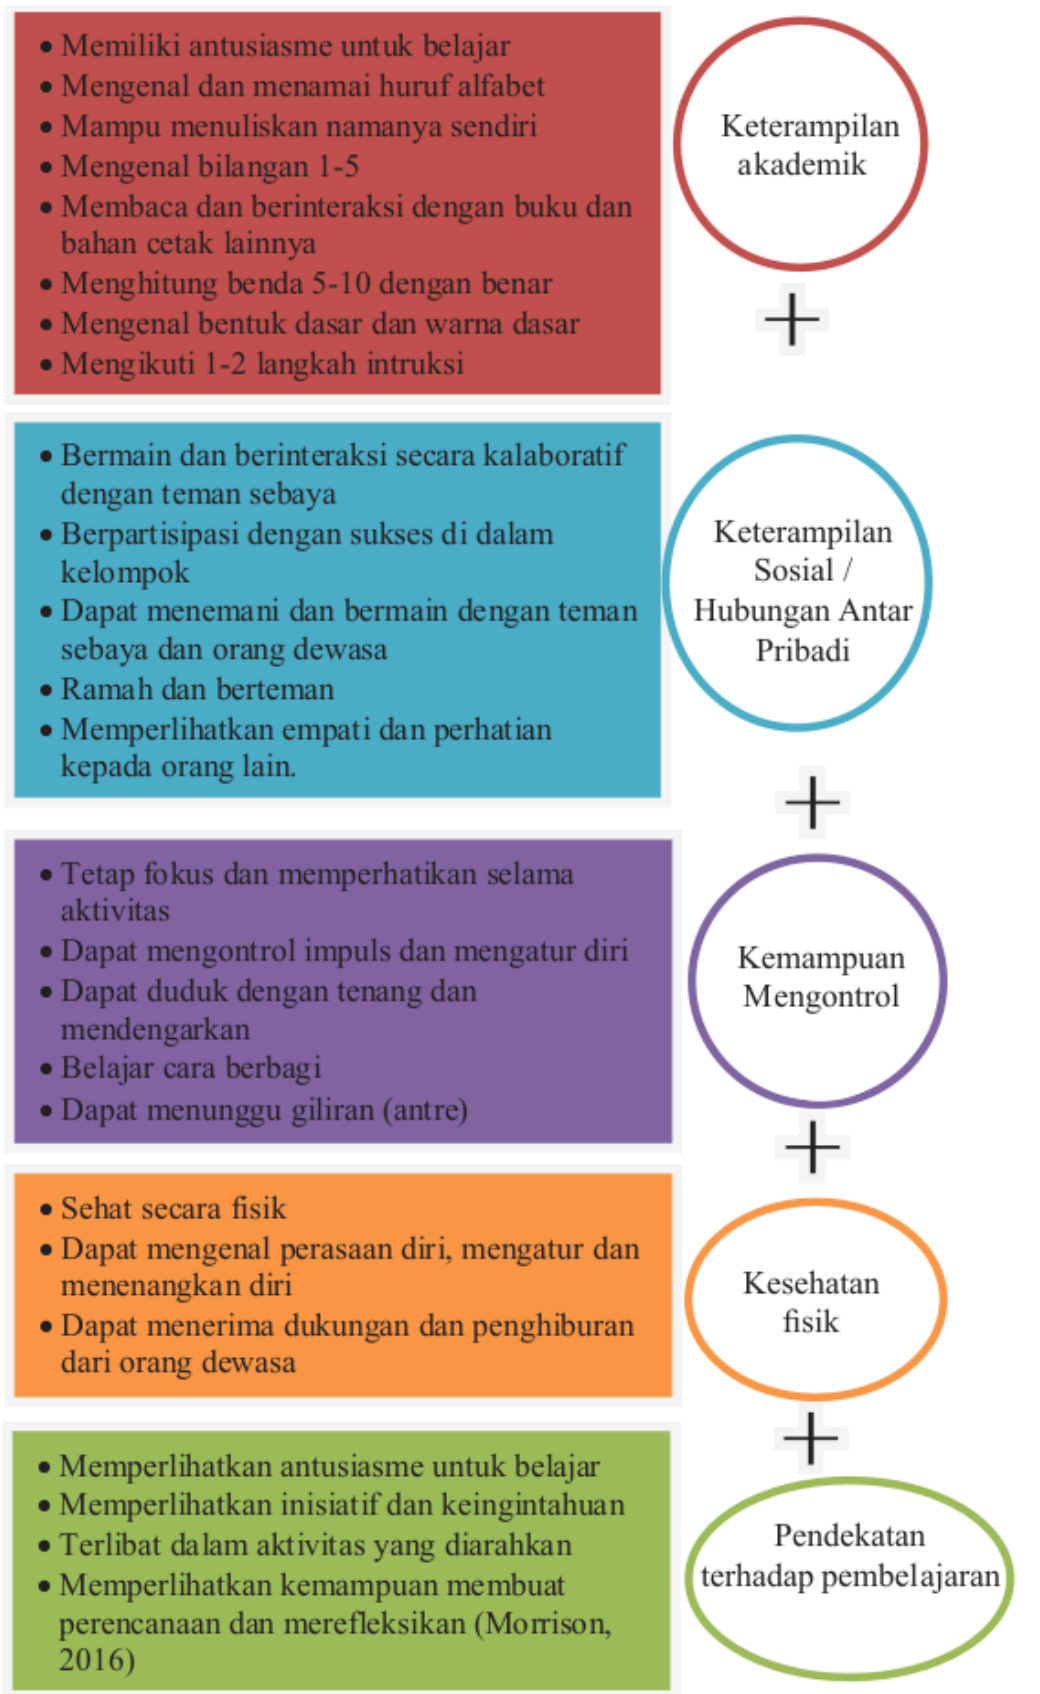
• Memiliki antusiasme untuk belajar
• Mengenal dan menamai huruf alfabet
• Mampu menuliskan namanya sendiri
• Mengenal bilangan 1-5
• Membaca dan berinteraksi dengan buku dan bahan cetak lainnya
• Menghitung benda 5-10 dengan benar
• Mengenal bentuk dasar dan warna dasar
• Mengikuti 1-2 langkah intruksi

Keterampilan akademik

+

• Bermain dan berinteraksi secara kalaboratif dengan teman sebaya
• Berpartisipasi dengan sukses di dalam kelompok
• Dapat menemani dan bermain dengan teman sebaya dan orang dewasa
• Ramah dan berteman
• Memperlihatkan empati dan perhatian kepada orang lain.

Keterampilan Sosial / Hubungan Antar Pribadi

+

• Tetap fokus dan memperhatikan selama aktivitas
• Dapat mengontrol impuls dan mengatur diri
• Dapat duduk dengan tenang dan mendengarkan
• Belajar cara berbagi
• Dapat menunggu giliran (antre)

Kemampuan Mengontrol

+

• Sehat secara fisik
• Dapat mengenal perasaan diri, mengatur dan menenangkan diri
• Dapat menerima dukungan dan penghiburan dari orang dewasa

Kesehatan fisik

+

• Memperlihatkan antusiasme untuk belajar
• Memperlihatkan inisiatif dan keingintahuan
• Terlibat dalam aktivitas yang diarahkan
• Memperlihatkan kemampuan membuat perencanaan dan merefleksikan (Morrison, 2016)

Pendekatan terhadap pembelajaran